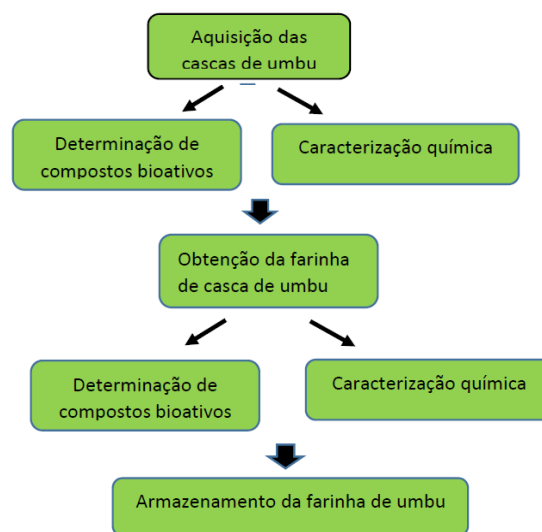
Aquisição das cascas de umbu

Determinação de compostos bioativos

Caracterização química

Obtenção da farinha de casca de umbu

Determinação de compostos bioativos

Caracterização química

Armazenamento da farinha de umbu